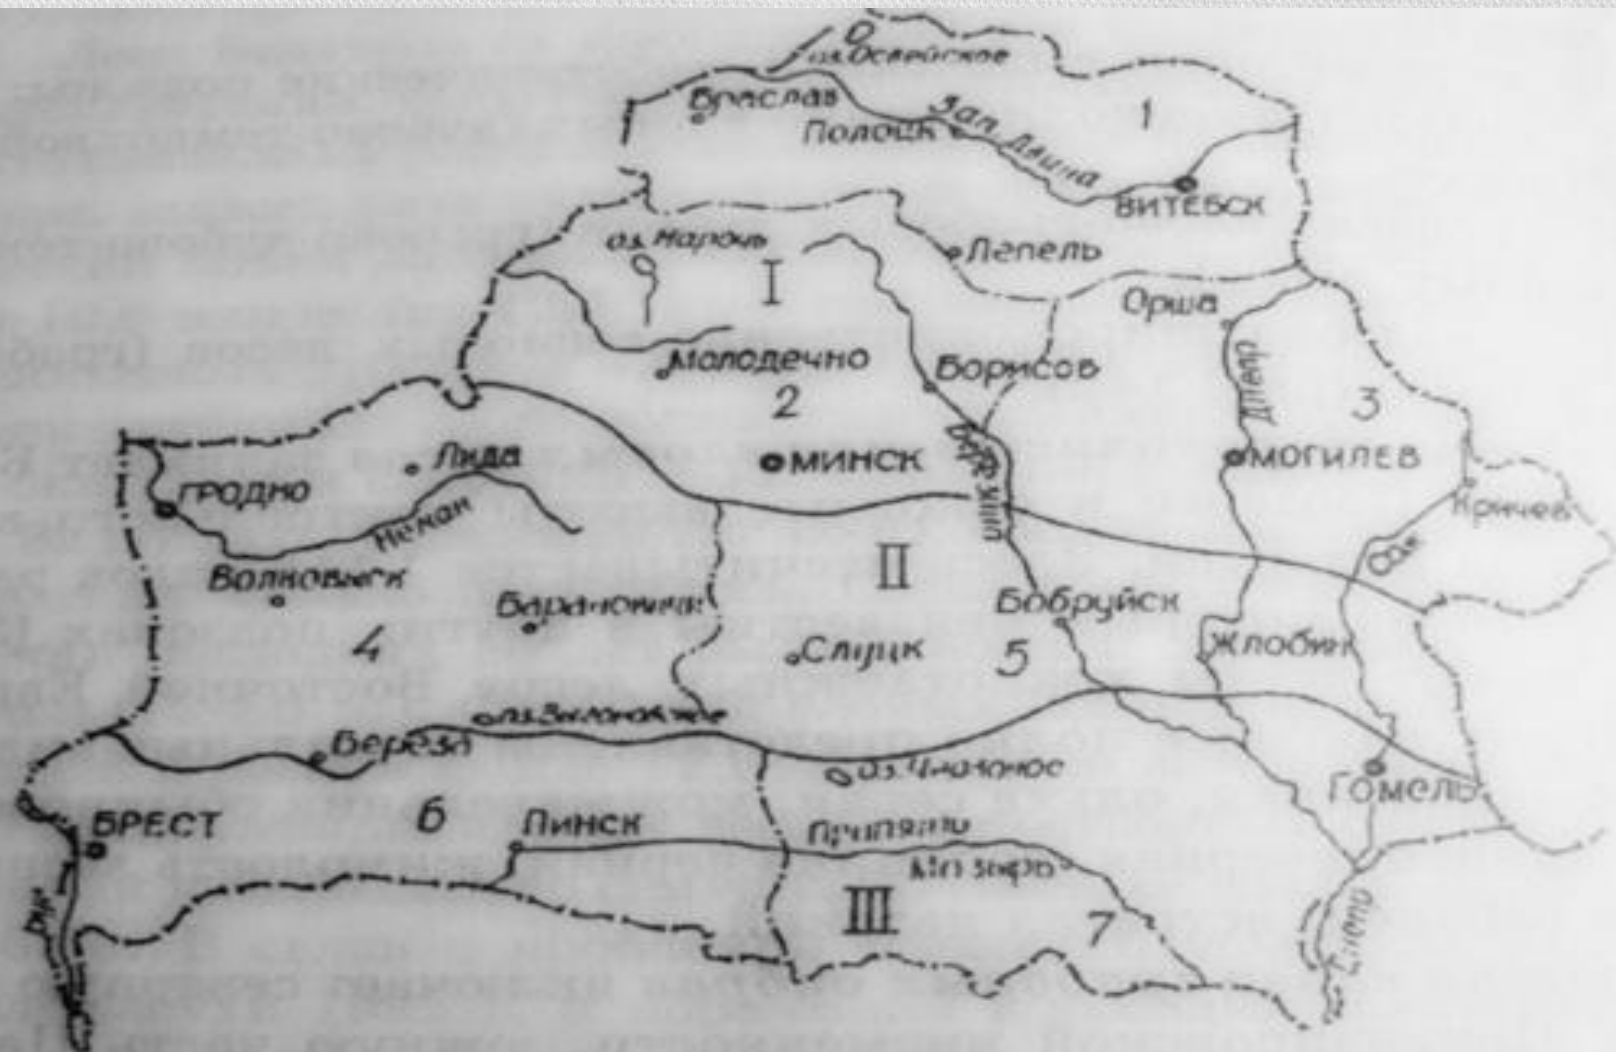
оз. Освейское
Браслав
Полоцк
Зап. Двина
1
ВИТЕБСК
оз. Нарочь
Лепель
I
Орша
Молодечно
Борисов
2
Днепр
3
Березина
ГРОДНО
Лида
МИНСК
МОГИЛЕВ
Неман
Кричев
Волковыск
Барановичи
II
Сож
Бобруйск
4
Слуцк
5
Жлобин
оз. Выгоновское
Береза
оз. Червоное
ГОМЕЛЬ
БРЕСТ
6
Пинск
Припять
Мозырь
III
7
Днепр
Буг